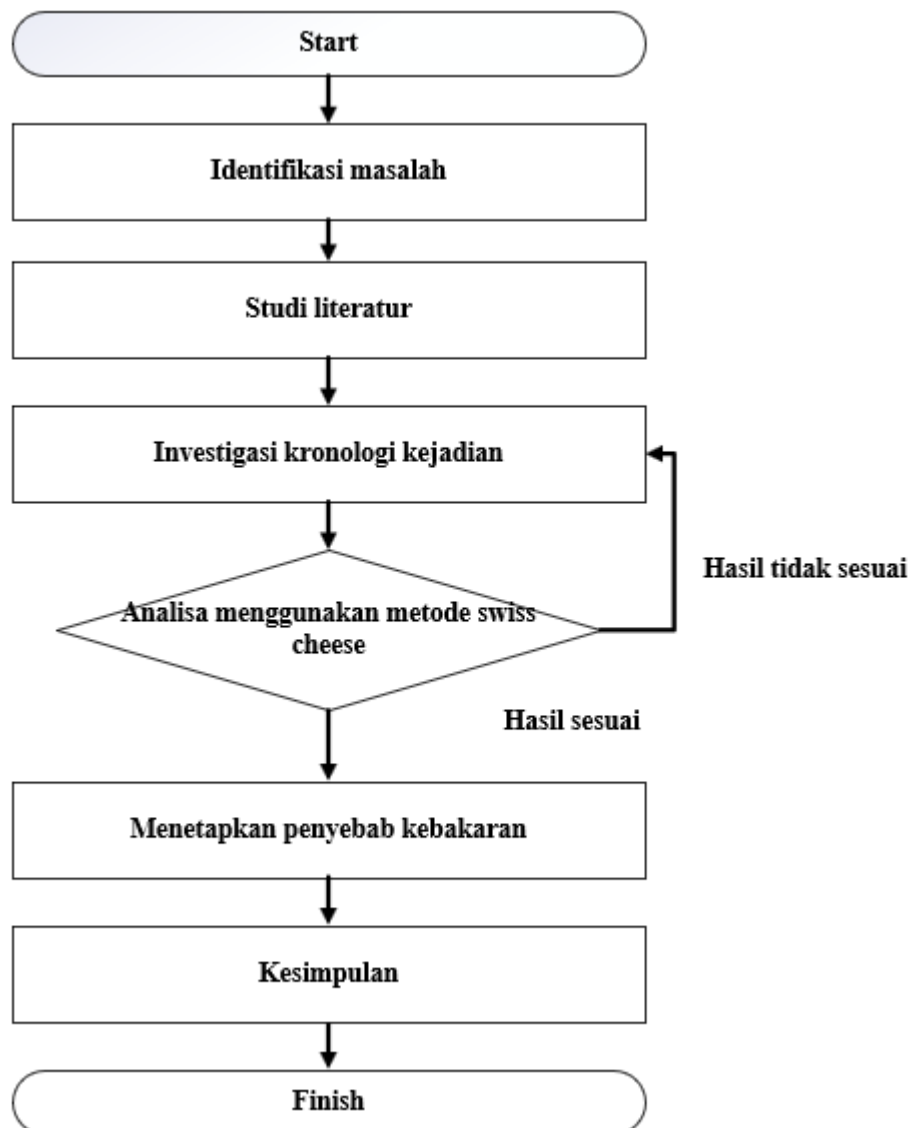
Start

Identifikasi masalah

Studi literatur

Investigasi kronologi kejadian

Hasil tidak sesuai

Analisa menggunakan metode swiss cheese

Hasil sesuai

Menetapkan penyebab kebakaran

Kesimpulan

Finish